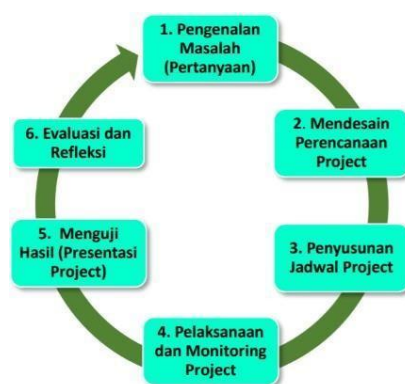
1. Pengenalan Masalah (Pertanyaan)

2. Mendesain Perencanaan Project

3. Penyusunan Jadwal Project

4. Pelaksanaan dan Monitoring Project

5. Menguji Hasil (Presentasi Project)

6. Evaluasi dan Refleksi